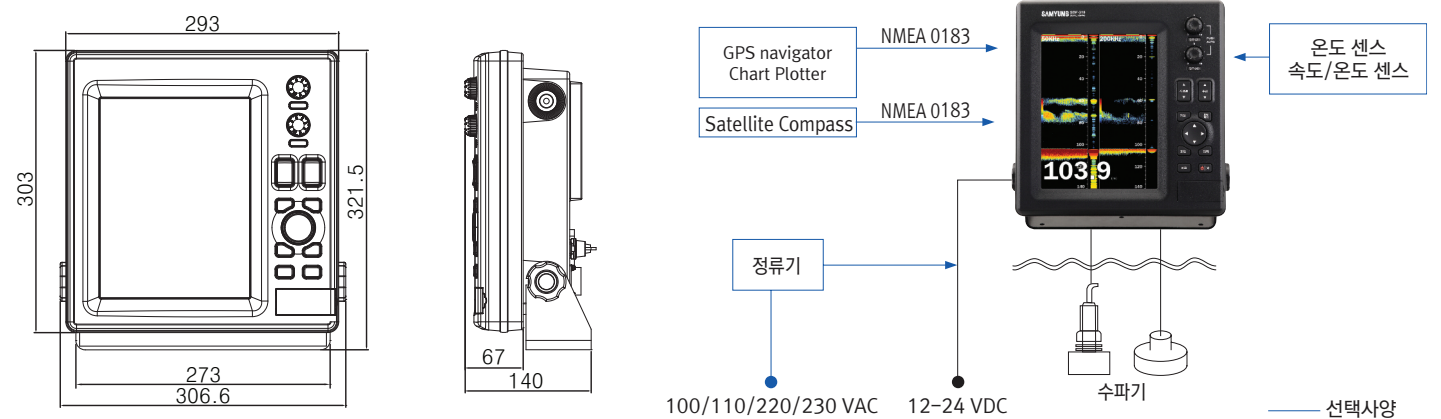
293
303
321.5
273
306.6
67
140

GPS navigator
Chart Plotter
NMEA 0183
Satellite Compass
NMEA 0183
SAMYUNG
온도 센스
속도/온도 센스
50kHz
200kHz
103.9
정류기
100/110/220/230 VAC
12-24 VDC
수파기
선택사양